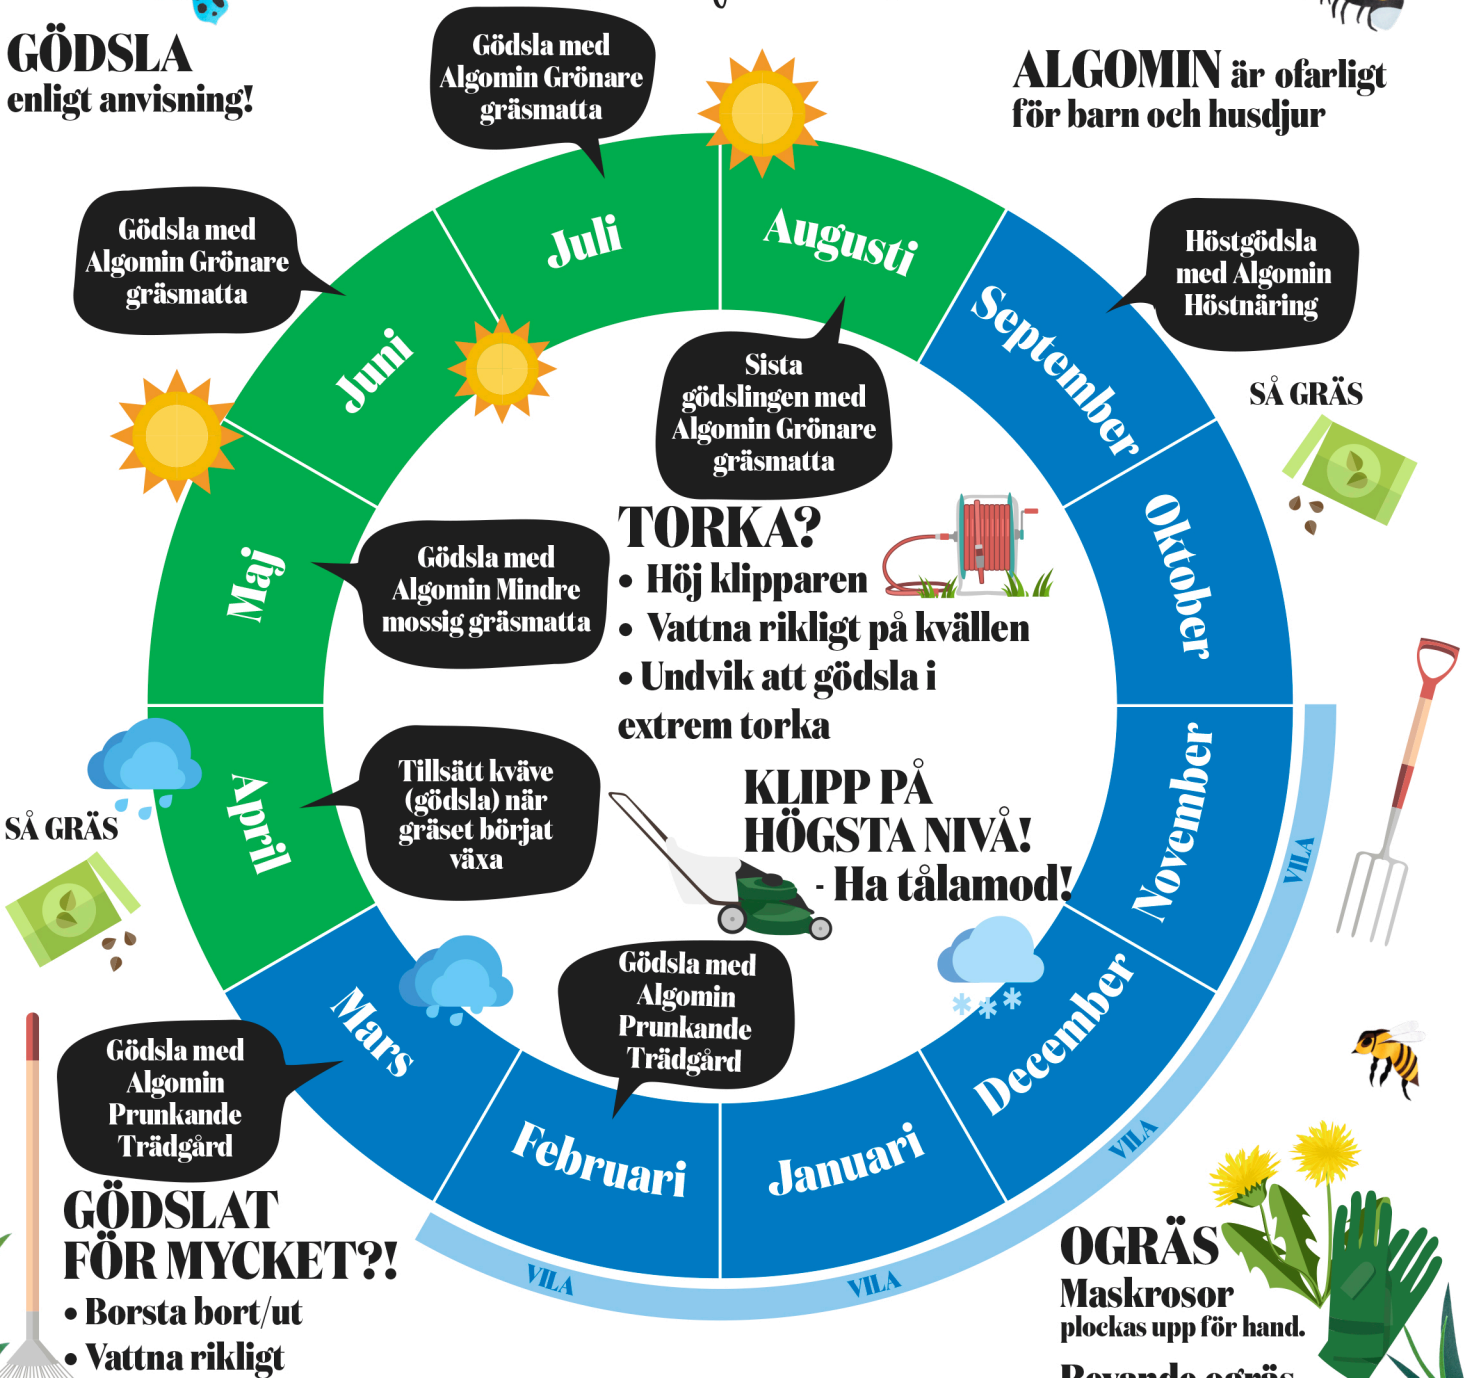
GÖDSLA
enligt anvisning!

Gödsla med Algomin Grönare gräsmatta

ALGOMIN är ofarligt för barn och husdjur

Gödsla med Algomin Grönare gräsmatta

Juli

Augusti

Höstgödsla med Algomin Höstnäring

Juni

September

Sista gödslingen med Algomin Grönare gräsmatta

SÅ GRÄS

TORKA?
• Höj klipparen
• Vattna rikligt på kvällen
• Undvik att gödsla i extrem torka

Maj

Gödsla med Algomin Mindre mossig gräsmatta

Oktober

April

Tillsätt kväve (gödsla) när gräset börjat växa

KLIPP PÅ HÖGSTA NIVÅ!
- Ha tålamod!

SÅ GRÄS

November

VILA

Mars

Gödsla med Algomin Prunkande Trädgård

December

Gödsla med Algomin Prunkande Trädgård

Februari

Januari

VILA

GÖDSLAT FÖR MYCKET?!
• Borsta bort/ut
• Vattna rikligt

VILA

VILA

OGRÄS
Maskrosor
plockas upp för hand.
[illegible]